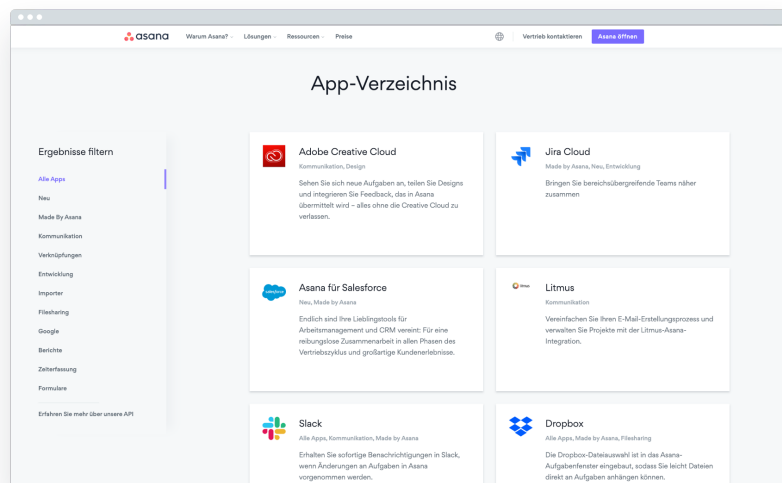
asana Warum Asana? Lösungen Ressourcen Preise Vertrieb kontaktieren Asana öffnen

App-Verzeichnis

Ergebnisse filtern

Alle Apps
Neu
Made By Asana
Kommunikation
Verknüpfungen
Entwicklung
Importer
Filesharing
Google
Berichte
Zeiterfassung
Formulare

Erfahren Sie mehr über unsere API

Adobe Creative Cloud
Kommunikation, Design
Sehen Sie sich neue Aufgaben an, teilen Sie Designs und integrieren Sie Feedback, das in Asana übermittelt wird – alles ohne die Creative Cloud zu verlassen.

Jira Cloud
Made by Asana, Neu, Entwicklung
Bringen Sie bereichsübergreifende Teams näher zusammen

Asana für Salesforce
Neu, Made by Asana
Endlich sind Ihre Lieblingstools für Arbeitsmanagement und CRM vereint: Für eine reibungslose Zusammenarbeit in allen Phasen des Vertriebszyklus und großartige Kundenerlebnisse.

Litmus
Kommunikation
Vereinfachen Sie Ihren E-Mail-Erstellungsprozess und verwalten Sie Projekte mit der Litmus-Asana-Integration.

Slack
Alle Apps, Kommunikation, Made by Asana
Erhalten Sie sofortige Benachrichtigungen in Slack, wenn Änderungen an Aufgaben in Asana vorgenommen werden.

Dropbox
Alle Apps, Made by Asana, Filesharing
Die Dropbox-Dateiauswahl ist in das Asana-Aufgabenfenster eingebaut, sodass Sie leicht Dateien direkt an Aufgaben anhängen können.